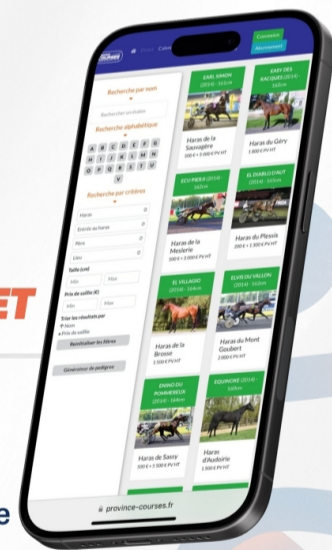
Connexion
Abonnement

Recherche par nom
Rechercher un étalon
Recherche alphabétique
A B C D E F G
H I J K L M N
O P Q R S T U
V W X Y Z
Recherche par critères
Haras
Entrée au haras
Père
Mère
Taille (cm)
Min
Max
Prix de saillie (€)
Min
Max
Trier les résultats par
Nom
Prix de saillie
Réinitialiser les filtres
Générateur de pedigree

EARL SIMON (2014) - 163cm
Haras de la Sauvagère
3 000 € + 5 000 € PV HT

EASY DES RACQUES (2014) - 163cm
Haras du Géry
1 800 € PV HT

ECU PIERJI (2014) - 160cm
Haras de la Meslerie
300 € + 3 000 € PV HT

EL DIABLO D'AUF (2014) - 163cm
Haras du Plessis
300 € + 3 000 € PV HT

EL VILLAGIO (2014) - 164cm
Haras de la Brosse
1 500 € PV HT

ELVIS DU VALLON (2014) - 164cm
Haras du Mont Gaubert
2 000 € PV HT

ENINO DU POMMEREUX (2014) - 163cm
Haras de Saosy
300 € + 3 000 € PV HT

EQUINOXE (2014) - 162cm
Haras d'Authorie
1 500 € PV HT

province-courses.fr

ET